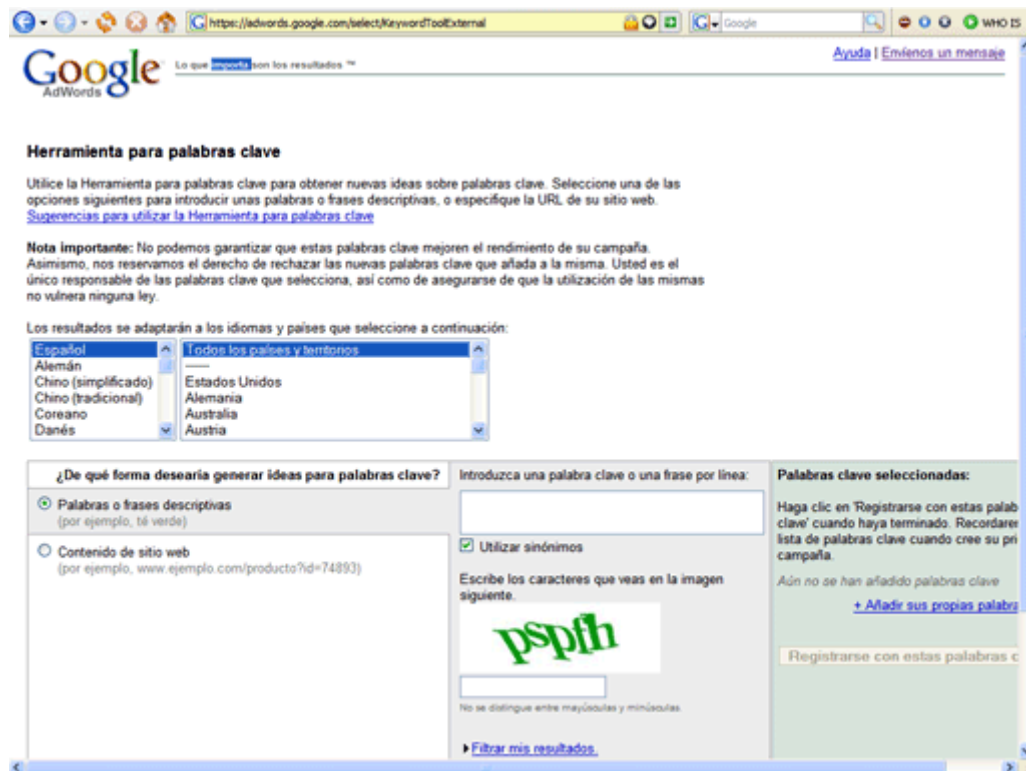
https://adwords.google.com/select/KeywordToolExternal

Google

WHO IS

Google AdWords

Lo que importa son los resultados ™

Ayuda | Envíenos un mensaje

Herramienta para palabras clave

Utilice la Herramienta para palabras clave para obtener nuevas ideas sobre palabras clave. Seleccione una de las opciones siguientes para introducir unas palabras o frases descriptivas, o especifique la URL de su sitio web.
Sugerencias para utilizar la Herramienta para palabras clave

Nota importante: No podemos garantizar que estas palabras clave mejoren el rendimiento de su campaña. Asimismo, nos reservamos el derecho de rechazar las nuevas palabras clave que añada a la misma. Usted es el único responsable de las palabras clave que selecciona, así como de asegurarse de que la utilización de las mismas no vulnera ninguna ley.

Los resultados se adaptarán a los idiomas y países que seleccione a continuación:

Español
Alemán
Chino (simplificado)
Chino (tradicional)
Coreano
Danés

Todos los países y territorios
-----
Estados Unidos
Alemania
Australia
Austria

¿De qué forma desearía generar ideas para palabras clave?

Palabras o frases descriptivas
(por ejemplo, té verde)

Contenido de sitio web
(por ejemplo, www.ejemplo.com/producto?id=74893)

Introduzca una palabra clave o una frase por línea:

Utilizar sinónimos

Escribe los caracteres que veas en la imagen siguiente.

pspfh

No se distingue entre mayúsculas y minúsculas.

Filtrar mis resultados

Palabras clave seleccionadas:

Haga clic en 'Registrarse con estas palab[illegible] clave' cuando haya terminado. Recordarer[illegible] lista de palabras clave cuando cree su pri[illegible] campaña.

Aún no se han añadido palabras clave

+ Añadir sus propias palabra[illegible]

Registrarse con estas palabras c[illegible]